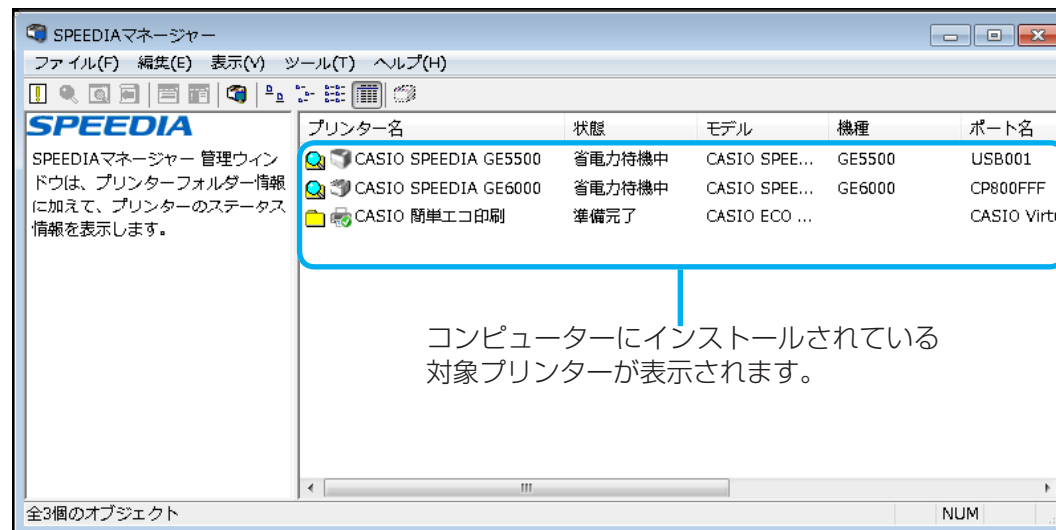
SPEEDIAマネージャー

ファイル(F) 編集(E) 表示(V) ツール(T) ヘルプ(H)

SPEEDIA

SPEEDIAマネージャー 管理ウィンドウは、プリンターフォルダー情報に加えて、プリンターのステータス情報を表示します。

| プリンター名 | 状態 | モデル | 機種 | ポート名 |
|---|---|---|---|---|
| CASIO SPEEDIA GE5500 | 省電力待機中 | CASIO SPEE... | GE5500 | USB001 |
| CASIO SPEEDIA GE6000 | 省電力待機中 | CASIO SPEE... | GE6000 | CP800FFF |
| CASIO 簡単エコ印刷 | 準備完了 | CASIO ECO ... | | CASIO Virtu |

コンピューターにインストールされている対象プリンターが表示されます。

全3個のオブジェクト

NUM